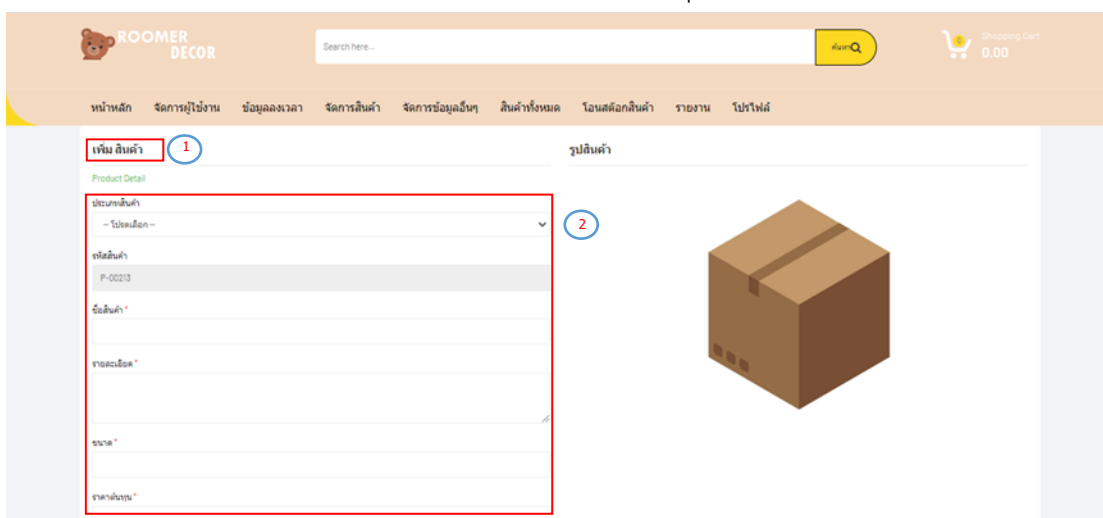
ROOMER DECOR

Search here...

ค้นหา

0

Shopping Cart

0.00

หน้าหลัก จัดการผู้ใช้งาน ข้อมูลลงเวลา จัดการสินค้า จัดการข้อมูลอื่นๆ สินค้าทั้งหมด โอนสต๊อกสินค้า รายงาน โปรไฟล์

เพิ่ม สินค้า

1

Product Detail

ประเภทสินค้า

-- โปรดเลือก --

รหัสสินค้า

P-00213

ชื่อสินค้า *

รายละเอียด *

ขนาด *

ราคาต้นทุน *

รูปสินค้า

2